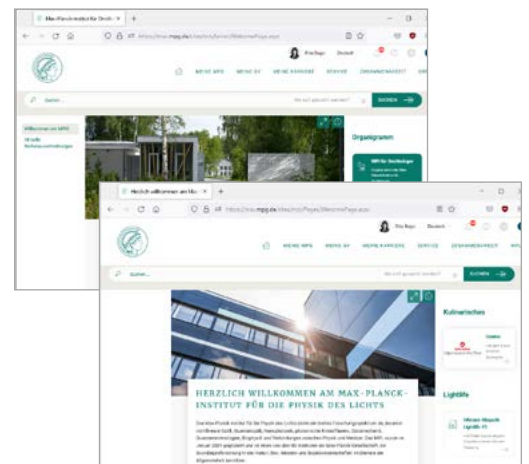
Max-Planck-Institut für Bioche ×
https://mai.mpg.de/...
Deutsch
MEINE MPG
MEINE AV
MEINE KARRIERE
SERVICE
GENERALVERWALTUNG
Suchen...
SUCHEN
Willkommen im MPG
Organigramm
MPI für Biochemie

Herzlich willkommen am Ma ×
https://max.mpg.de/sites/mpl/Pages/WelcomePage.aspx
Deutsch
MEINE MPG
MEINE AV
MEINE KARRIERE
SERVICE
GENERALVERWALTUNG
Suchen...
SUCHEN
Kulinarisches
LightLife
HERZLICH WILLKOMMEN AM MAX-PLANCK-INSTITUT FÜR DIE PHYSIK DES LICHTS
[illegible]